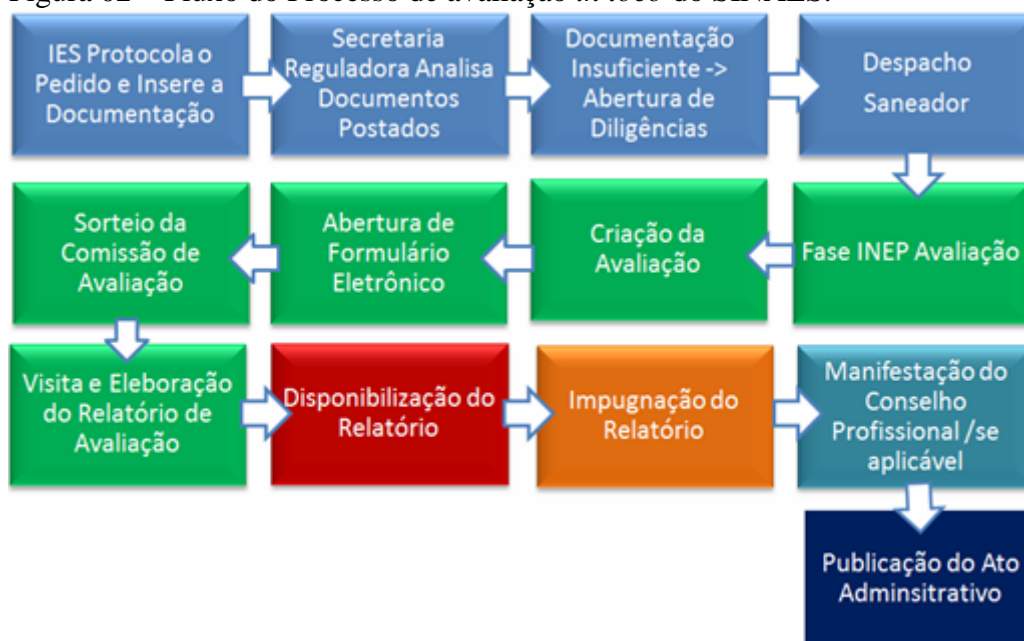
Figura 02 – Fluxo do Processo de avaliação in loco do SINAES.

IES Protocola o Pedido e Insere a Documentação

Secretaria Reguladora Analisa Documentos Postados

Documentação Insuficiente -> Abertura de Diligências

Despacho Saneador

Fase INEP Avaliação

Criação da Avaliação

Abertura de Formulário Eletrônico

Sorteio da Comissão de Avaliação

Visita e Eleboração do Relatório de Avaliação

Disponibilização do Relatório

Impugnação do Relatório

Manifestação do Conselho Profissional /se aplicável

Publicação do Ato Adminsitrativo